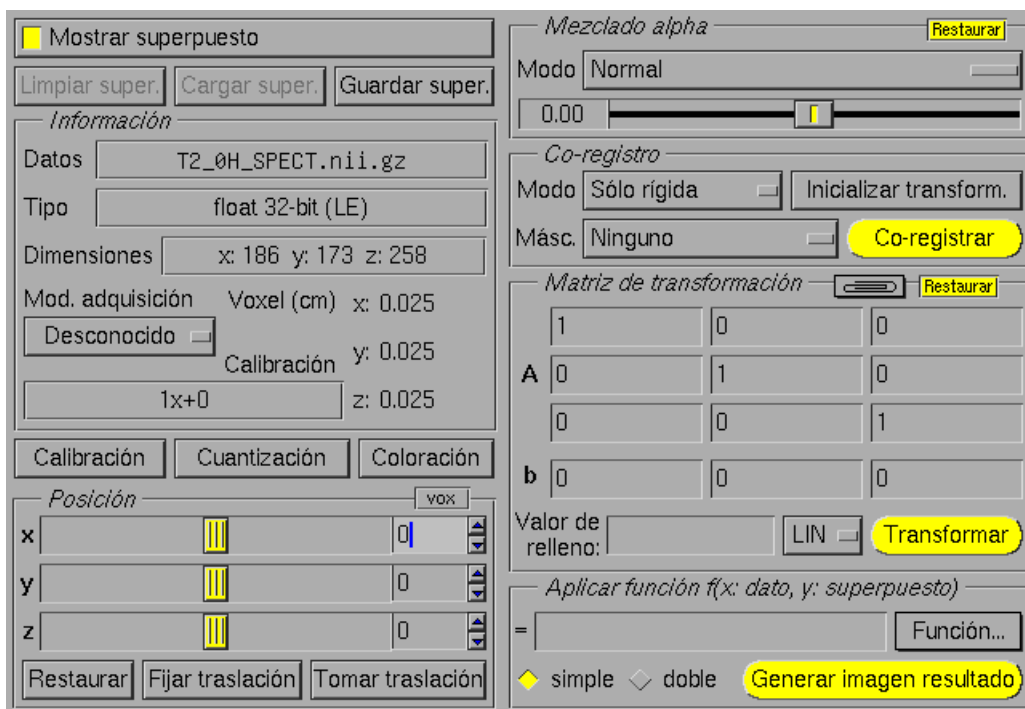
Mostrar superpuesto

Limpiar super. Cargar super. Guardar super.

Información

Datos T2_0H_SPECT.nii.gz

Tipo float 32-bit (LE)

Dimensiones x: 186 y: 173 z: 258

Mod. adquisición Voxel (cm) x: 0.025

Desconocido y: 0.025

Calibración

1x+0 z: 0.025

Calibración Cuantización Coloración

Posición vox

x 0

y 0

z 0

Restaurar Fijar traslación Tomar traslación

Mezclado alpha Restaurar

Modo Normal

0.00

Co-registro

Modo Sólo rígida Inicializar transform.

Másc. Ninguno Co-registrar

Matriz de transformación Restaurar

| | | | |
|---|---|---|---|
| | 1 | 0 | 0 |
| A | 0 | 1 | 0 |
| | 0 | 0 | 1 |
| b | 0 | 0 | 0 |

Valor de relleno: LIN Transformar

Aplicar función f(x: dato, y: superpuesto)

= Función...

simple doble Generar imagen resultado